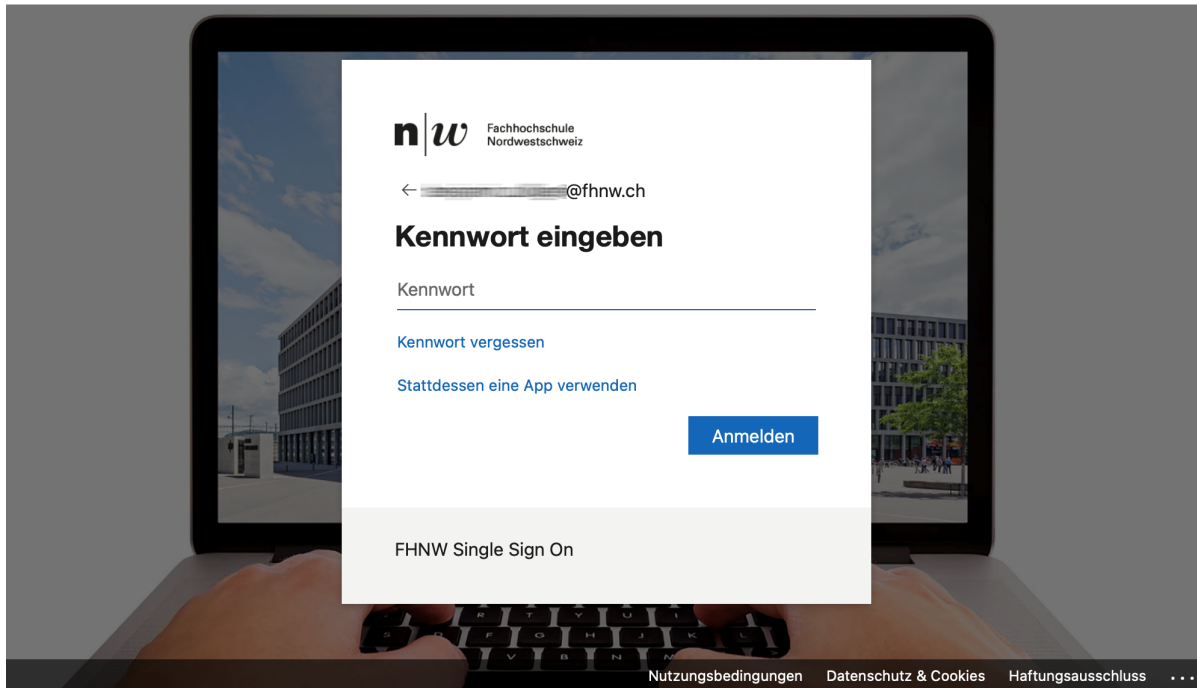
n|w Fachhochschule Nordwestschweiz

← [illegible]@fhnw.ch

Kennwort eingeben

Kennwort

Kennwort vergessen

Stattdessen eine App verwenden

Anmelden

FHNW Single Sign On

Nutzungsbedingungen Datenschutz & Cookies Haftungsausschluss ...